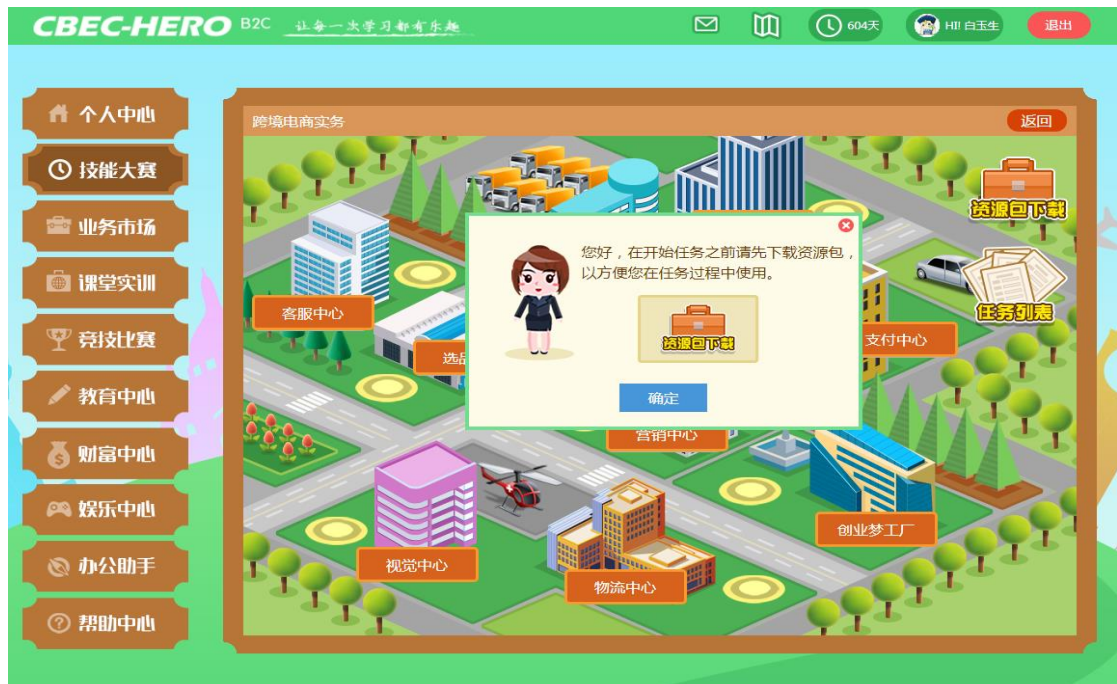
CBEC-HERO B2C 让每一次学习都有乐趣

604天 Hi! 白玉生 退出

个人中心
技能大赛
业务市场
课堂实训
竞技比赛
教育中心
财富中心
娱乐中心
办公助手
帮助中心

跨境电商实务 返回

资源包下载
任务列表

您好，在开始任务之前请先下载资源包，以方便您在任务过程中使用。

资源包下载

确定

客服中心
选品
支付中心
营销中心
创业梦工厂
视觉中心
物流中心